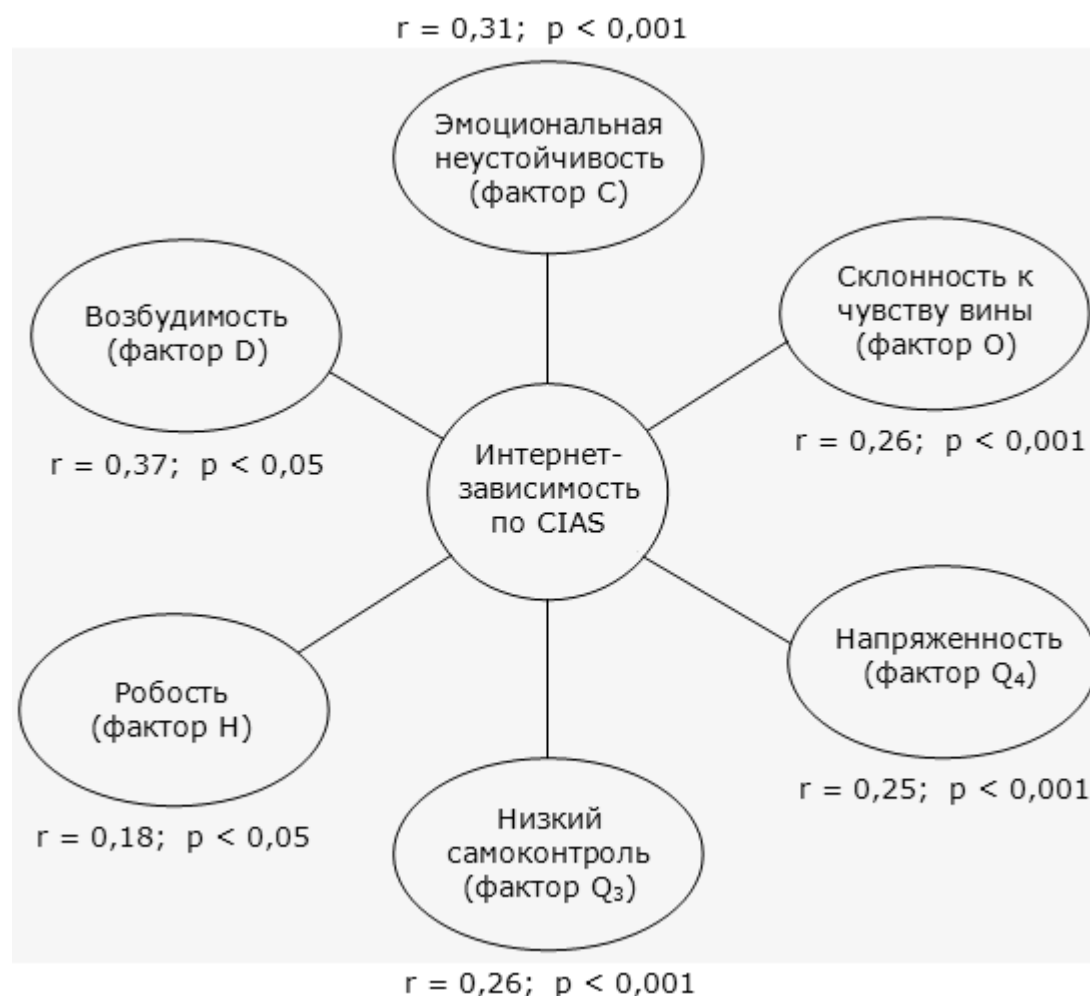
r = 0,31;  p < 0,001

Эмоциональная неустойчивость (фактор C)

Возбудимость (фактор D)

Склонность к чувству вины (фактор O)

r = 0,37;  p < 0,05

Интернет-зависимость по CIAS

r = 0,26;  p < 0,001

Напряженность (фактор $Q_4$)

Робость (фактор H)

r = 0,25;  p < 0,001

r = 0,18;  p < 0,05

Низкий самоконтроль (фактор $Q_3$)

r = 0,26;  p < 0,001